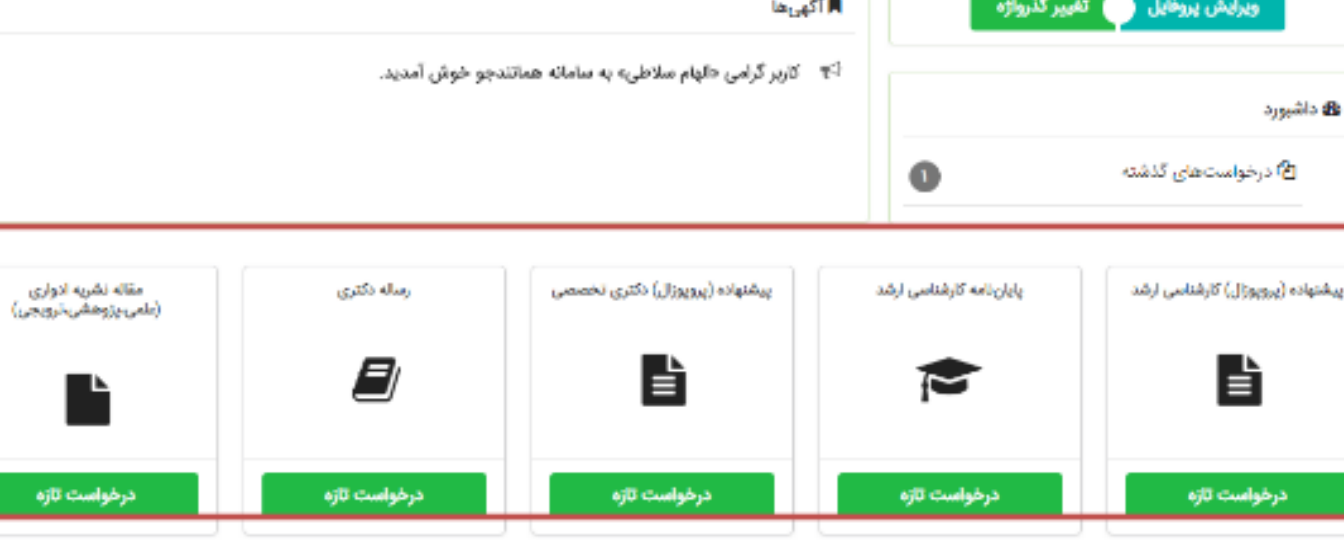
ویرایش پروفایل
تغییر گذرواژه

آگهی‌ها
کاربر گرامی «الهام سلاطی» به سامانه همانندجو خوش آمدید.

داشبورد
درخواست‌های گذشته
1

پیشنهاده (پروپوزال) کارشناسی ارشد
درخواست تازه

پایان‌نامه کارشناسی ارشد
درخواست تازه

پیشنهاده (پروپوزال) دکتری تخصصی
درخواست تازه

رساله دکتری
درخواست تازه

مقاله نشریه ادواری (علمی-پژوهشی-ترویجی)
درخواست تازه